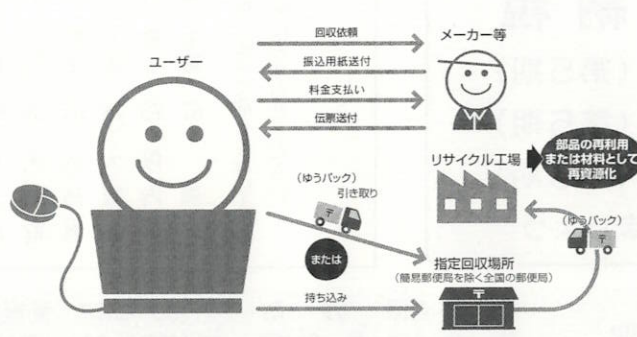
ユーザー

メーカー等

回収依頼

振込用紙送付

料金支払い

伝票送付

リサイクル工場

部品の再利用または材料として再資源化

（ゆうパック）
引き取り

または

指定回収場所
（簡易郵便局を除く全国の郵便局）

（ゆうパック）

持ち込み